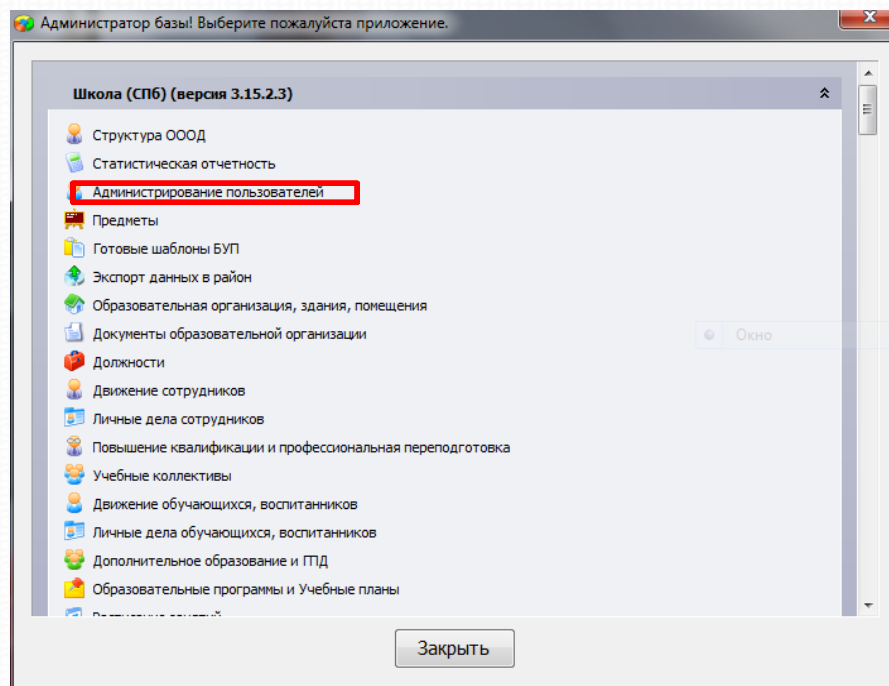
Администратор базы! Выберите пожалуйста приложение.

Школа (СПб) (версия 3.15.2.3)

Структура ОООД
Статистическая отчетность
Администрирование пользователей
Предметы
Готовые шаблоны БУП
Экспорт данных в район
Образовательная организация, здания, помещения
Документы образовательной организации
Должности
Движение сотрудников
Личные дела сотрудников
Повышение квалификации и профессиональная переподготовка
Учебные коллективы
Движение обучающихся, воспитанников
Личные дела обучающихся, воспитанников
Дополнительное образование и ГПД
Образовательные программы и Учебные планы
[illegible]

Окно

Закрыть